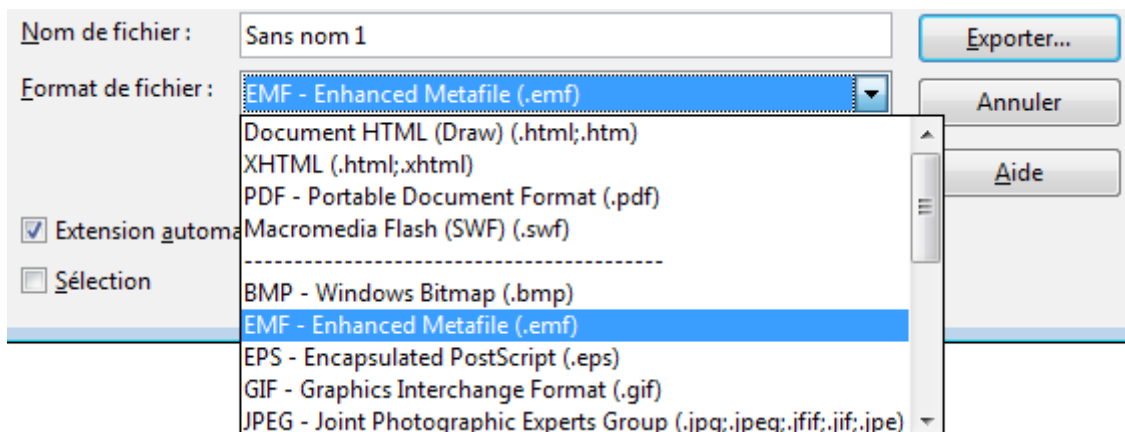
Nom de fichier : Sans nom 1

Format de fichier : EMF - Enhanced Metafile (.emf)

Document HTML (Draw) (.html;.htm)
XHTML (.html;.xhtml)
PDF - Portable Document Format (.pdf)
Macromedia Flash (SWF) (.swf)
------------------------------------------
BMP - Windows Bitmap (.bmp)
EMF - Enhanced Metafile (.emf)
EPS - Encapsulated PostScript (.eps)
GIF - Graphics Interchange Format (.gif)
JPEG - Joint Photographic Experts Group (.jpg;.jpeg;.jfif;.jif;.jpe)

Extension automa

Sélection

Exporter...

Annuler

Aide